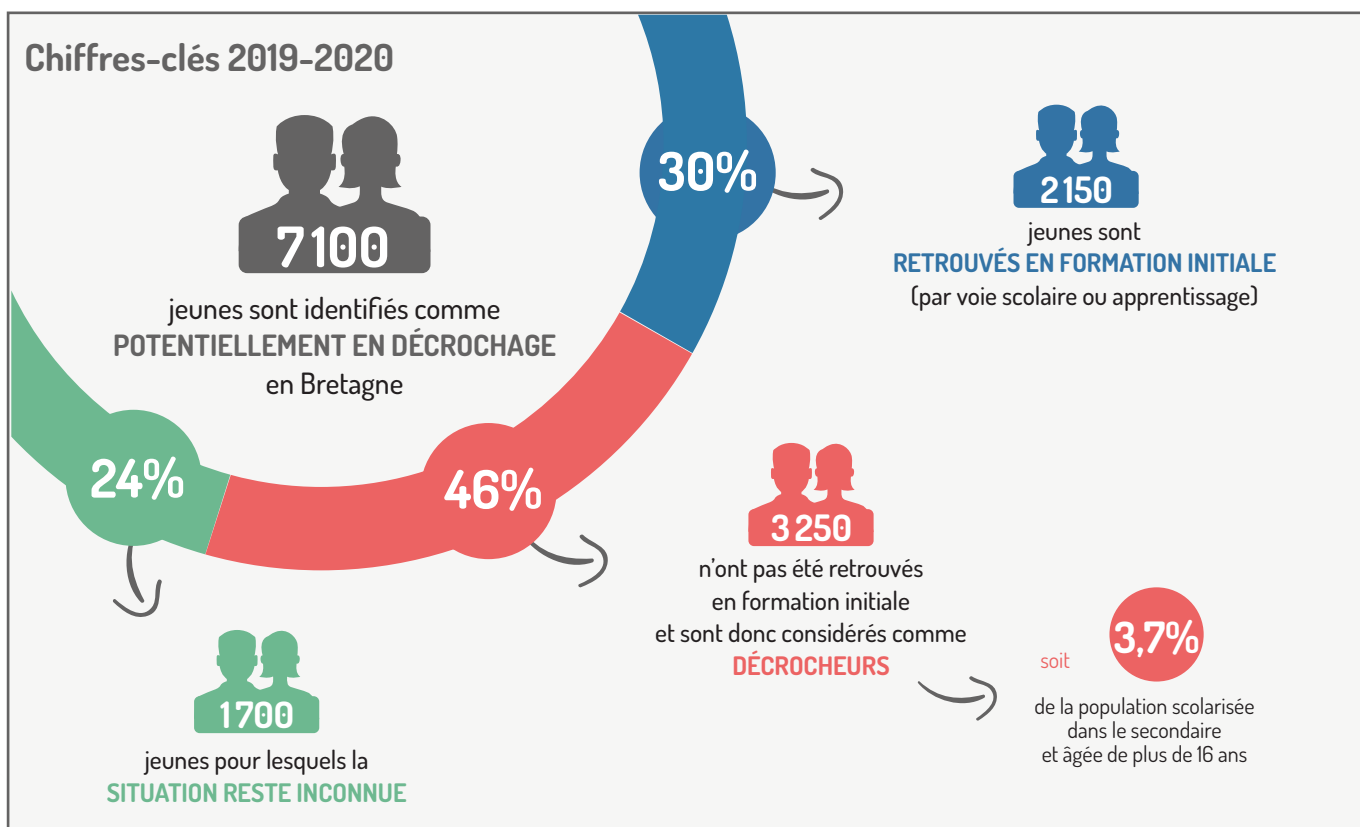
Chiffres-clés 2019-2020

7100

jeunes sont identifiés comme
POTENTIELLEMENT EN DÉCROCHAGE
en Bretagne

30%

2150

jeunes sont
RETROUVÉS EN FORMATION INITIALE
(par voie scolaire ou apprentissage)

24%

46%

3250

n'ont pas été retrouvés
en formation initiale
et sont donc considérés comme
DÉCROCHEURS

soit 3,7%

de la population scolarisée
dans le secondaire
et âgée de plus de 16 ans

1700

jeunes pour lesquels la
SITUATION RESTE INCONNUE